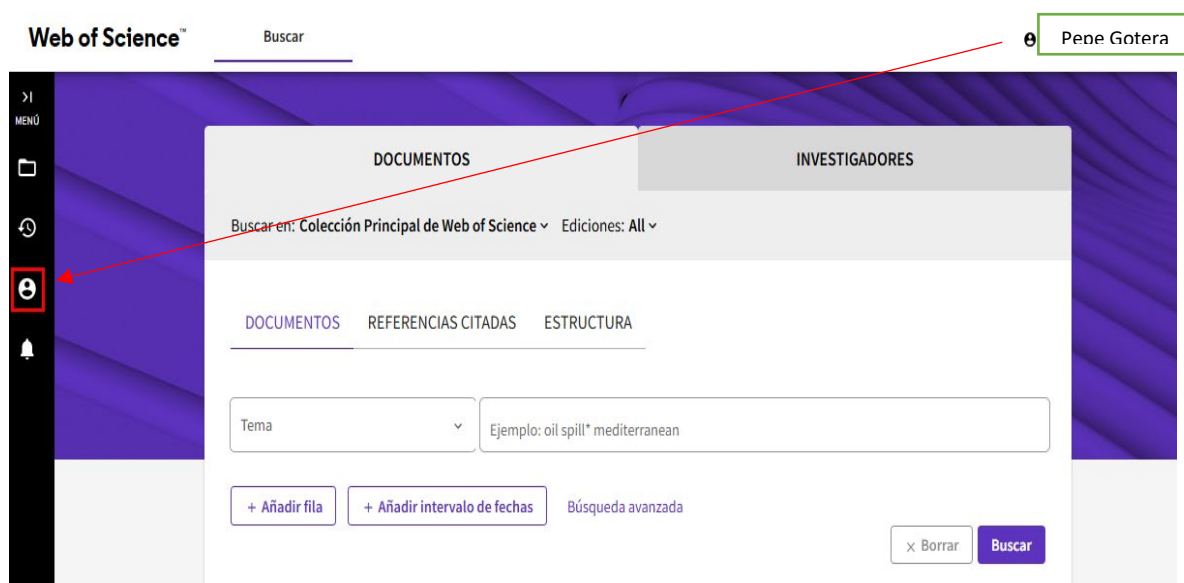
Web of Science™

Buscar

Pepe Gotera

>|
MENÚ

DOCUMENTOS

INVESTIGADORES

Buscar en: Colección Principal de Web of Science ⌄ Ediciones: All ⌄

DOCUMENTOS REFERENCIAS CITADAS ESTRUCTURA

Tema ⌄

Ejemplo: oil spill* mediterranean

+ Añadir fila

+ Añadir intervalo de fechas

Búsqueda avanzada

× Borrar

Buscar